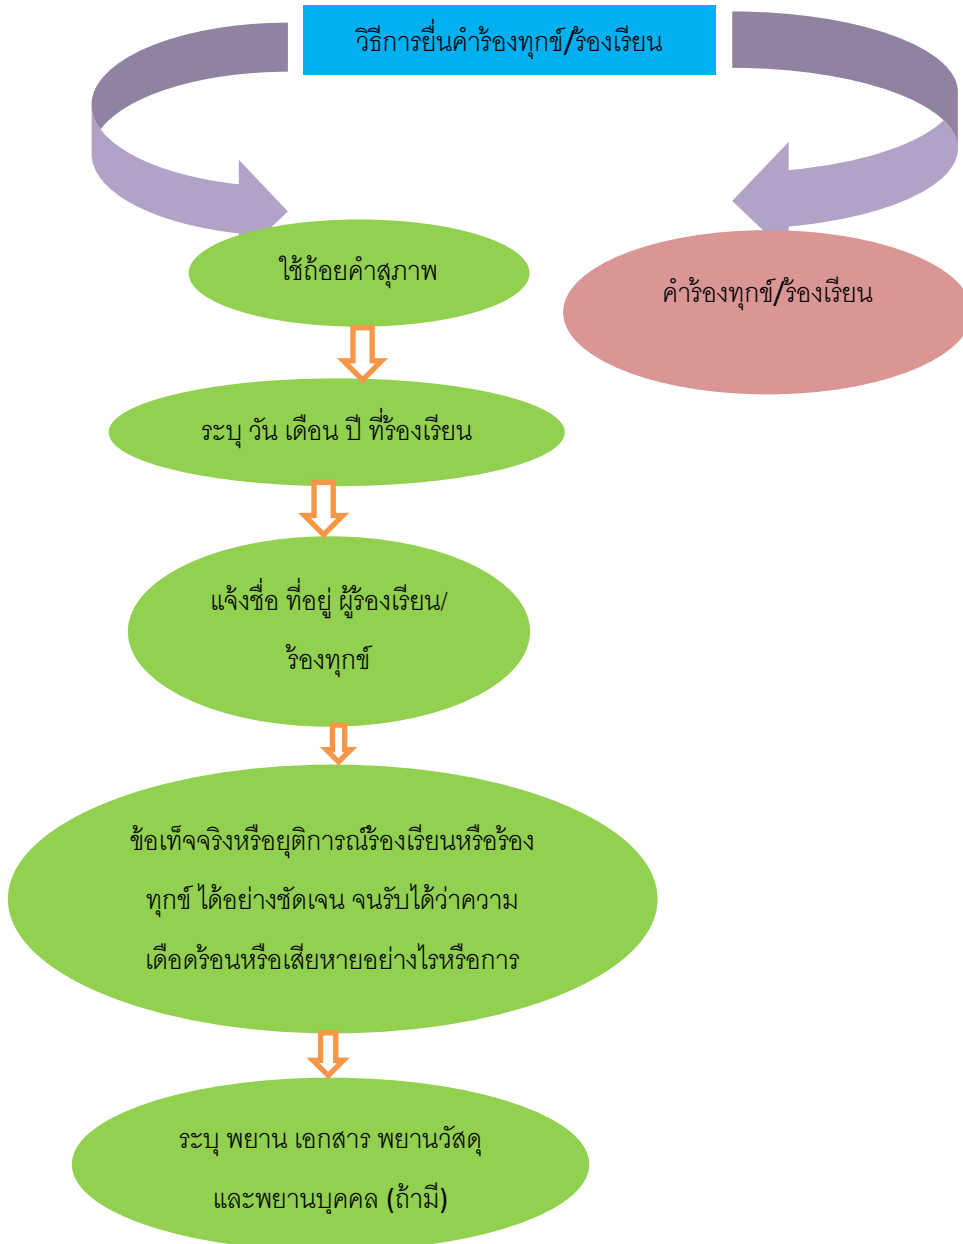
วิธีการยื่นคำร้องทุกข์/ร้องเรียน

ใช้ถ้อยคำสุภาพ

คำร้องทุกข์/ร้องเรียน

ระบุ วัน เดือน ปี ที่ร้องเรียน

แจ้งชื่อ ที่อยู่ ผู้ร้องเรียน/ร้องทุกข์

ข้อเท็จจริงหรือยุติการณ์ร้องเรียนหรือร้องทุกข์ ได้อย่างชัดเจน จนรับได้ว่าความเดือดร้อนหรือเสียหายอย่างไรหรือการ

ระบุ พยาน เอกสาร พยานวัสดุ และพยานบุคคล (ถ้ามี)